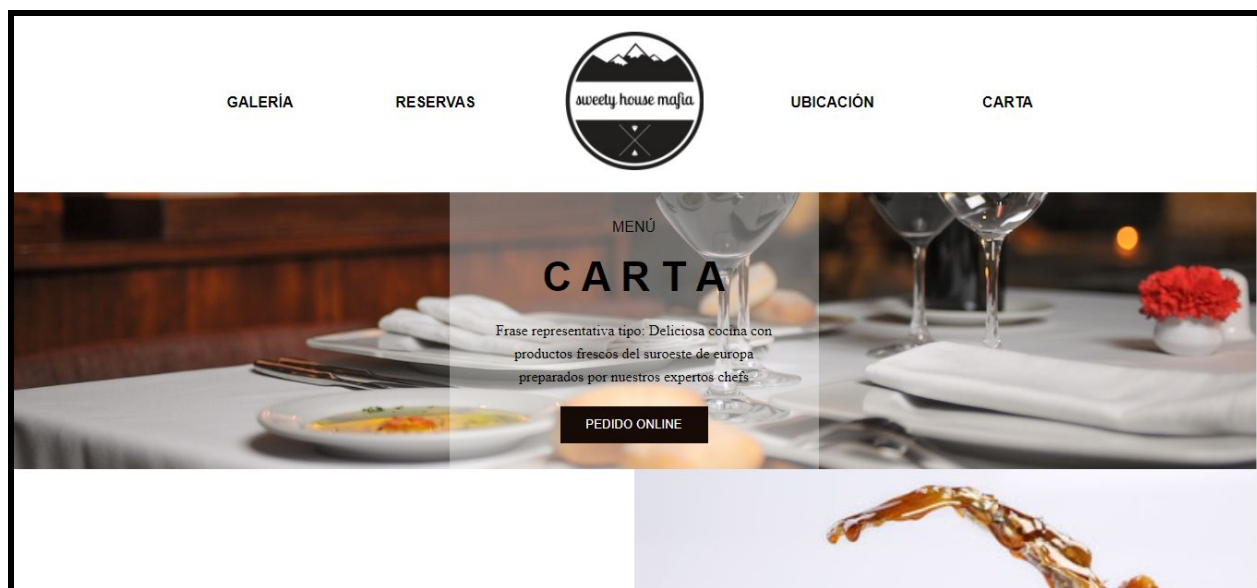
GALERÍA

RESERVAS

sweety house mafia

UBICACIÓN

CARTA

MENÚ

CARTA

Frase representativa tipo: Deliciosa cocina con productos frescos del suroeste de europa preparados por nuestros expertos chefs

PEDIDO ONLINE